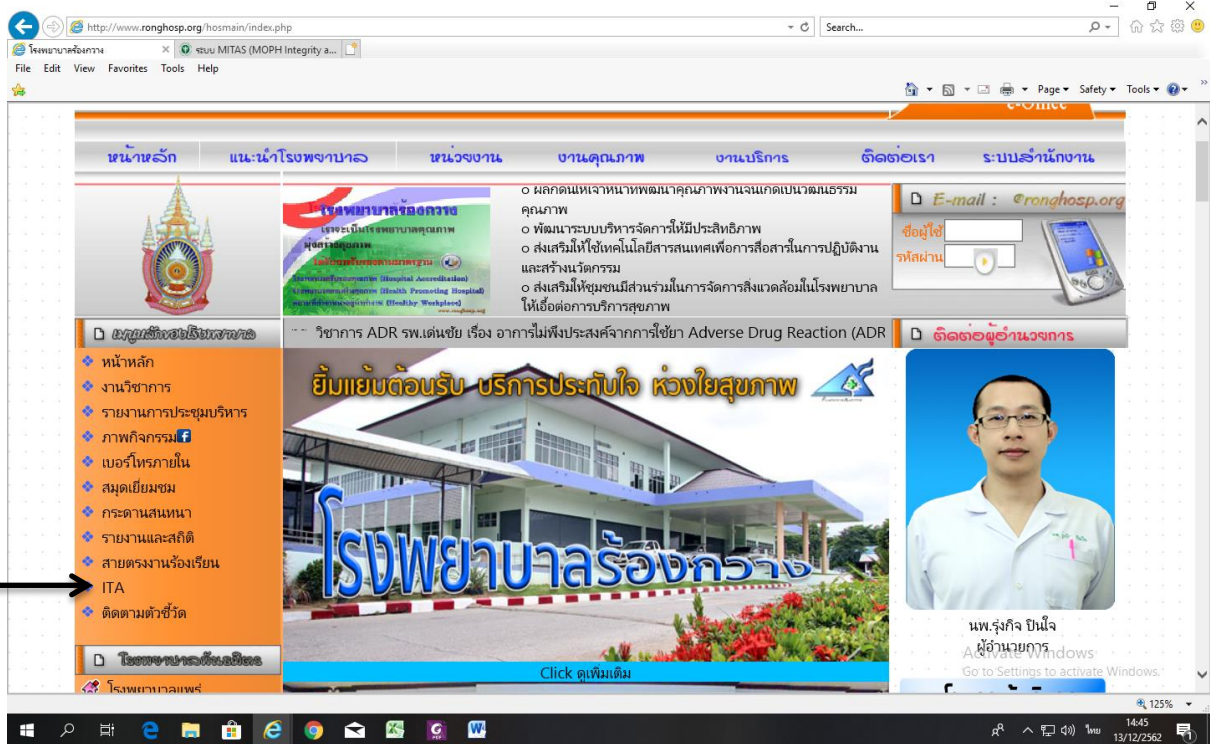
http://www.ronghosp.org/hosmain/index.php
Search...
โรงพยาบาลร้องกวาง
ระบบ MITAS (MOPH Integrity a...
File Edit View Favorites Tools Help
Page Safety Tools

หน้าหลัก แนะนำโรงพยาบาล หน่วยงาน งานคุณภาพ งานบริการ ติดต่อเรา ระบบสำนักงาน

o ผลักดันให้เจ้าหน้าที่พัฒนาคุณภาพงานจนเกิดเป็นวัฒนธรรมคุณภาพ
o พัฒนาระบบบริหารจัดการให้มีประสิทธิภาพ
o ส่งเสริมให้ใช้เทคโนโลยีสารสนเทศเพื่อการสื่อสารในการปฏิบัติงานและสร้างนวัตกรรม
o ส่งเสริมให้ชุมชนมีส่วนร่วมในการจัดการสิ่งแวดล้อมในโรงพยาบาลให้เอื้อต่อการบริการสุขภาพ

โรงพยาบาลร้องกวาง
E-mail : @ronghosp.org
ชื่อผู้ใช้
รหัสผ่าน

เมนูหลักของโรงพยาบาล
วิชาการ ADR รพ.เด่นชัย เรื่อง อาการไม่พึงประสงค์จากการใช้ยา Adverse Drug Reaction (ADR
ติดต่อผู้อำนวยการ

หน้าหลัก
งานวิชาการ
รายงานการประชุมบริหาร
ภาพกิจกรรม
เบอร์โทรภายใน
สมุดเยี่ยมชม
กระดานสนทนา
รายงานและสถิติ
สายตรงงานร้องเรียน
ITA
ติดตามตัวชี้วัด

ยิ้มแย้มต้อนรับ บริการประทับใจ ห่วงใยสุขภาพ
โรงพยาบาลร้องกวาง
Click ดูเพิ่มเติม

นพ.รุ่งกิจ ปินใจ
ผู้อำนวยการ
Activate Windows
Go to Settings to activate Windows.

โรงพยาบาลเครือข่าย
โรงพยาบาลแพร่

125%
14:45
13/12/2562
ไทย